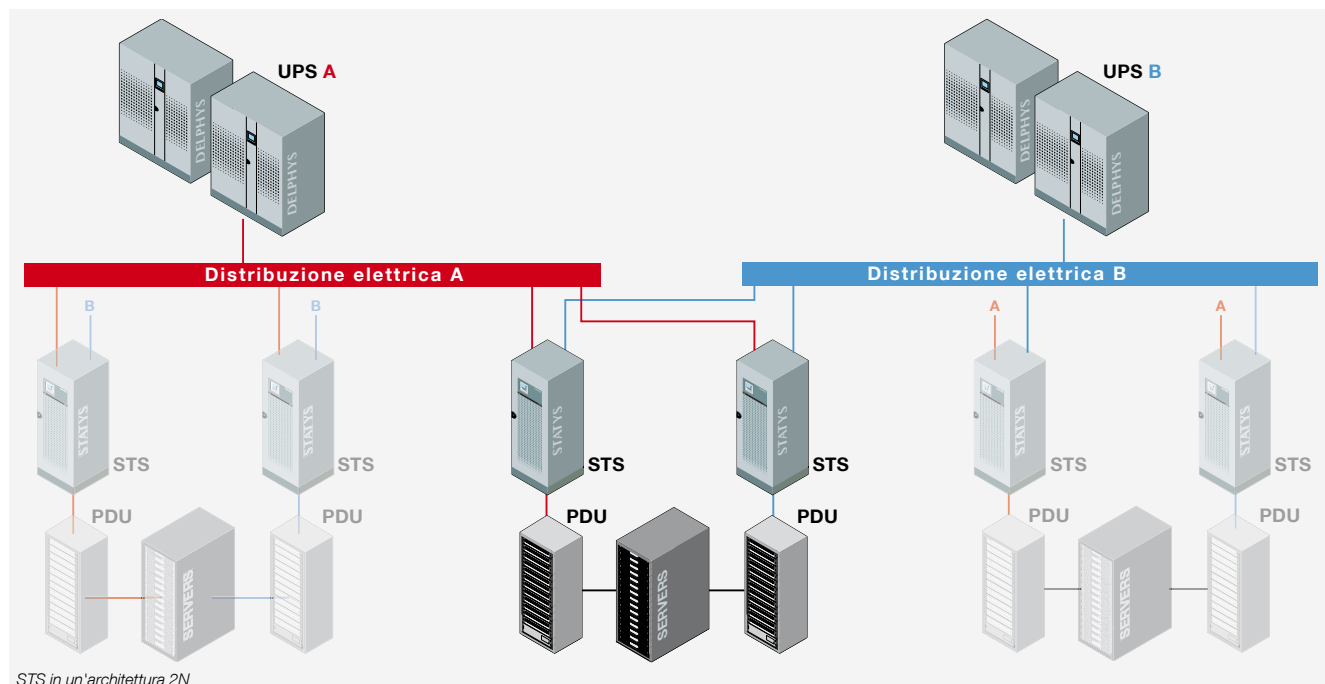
UPS A

DELPHYS

DELPHYS

UPS B

DELPHYS

DELPHYS

Distribuzione elettrica A

Distribuzione elettrica B

B

B

A

A

STATYS

STS

STATYS

STS

STATYS

STS

STATYS

STS

STATYS

STS

STATYS

STS

PDU

PDU

PDU

PDU

PDU

PDU

SERVERS

SERVERS

SERVERS

STS in un'architettura 2N